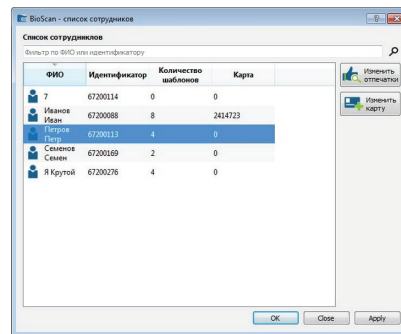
BioScan - список сотрудников

Список сотрудников

Фильтр по ФИО или идентификатору

| ФИО | Идентификатор | Количество шаблонов | Карта |
|---|---|---|---|
| 7 | 67200114 | 0 | 0 |
| Иванов Иван | 67200088 | 8 | 2414723 |
| Петров Петр | 67200113 | 4 | 0 |
| Семенов Семен | 67200169 | 2 | 0 |
| Я Крутой | 67200276 | 4 | 0 |

Изменить отпечатки

Изменить карту

OK

Close

Apply